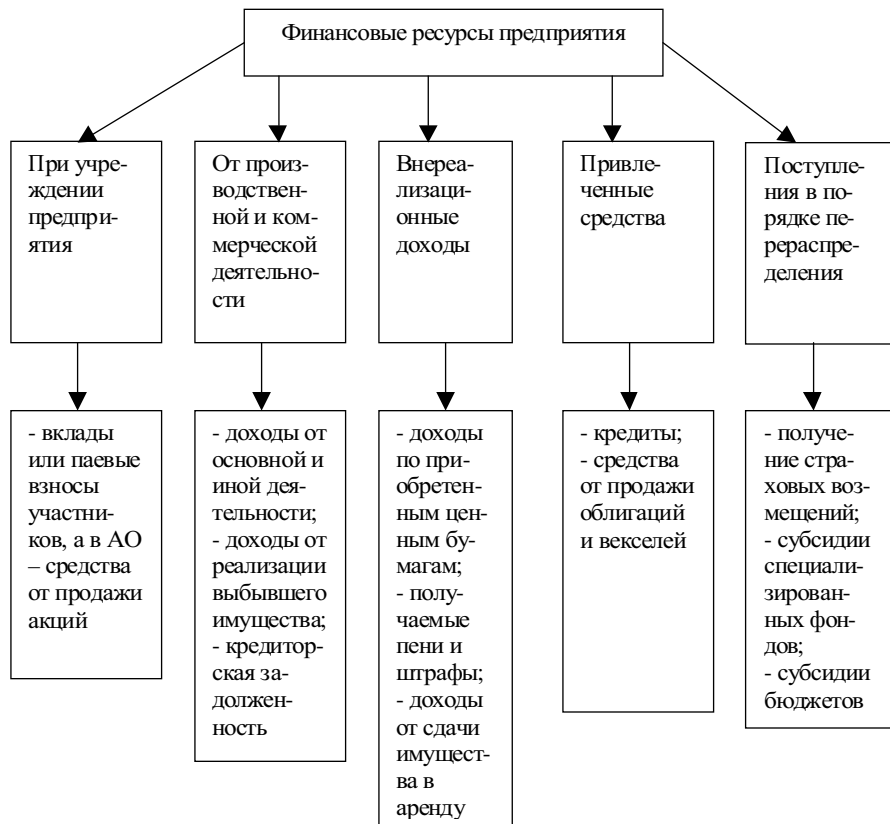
Финансовые ресурсы предприятия

При учреждении предприятия

- вклады или паевые взносы участников, а в АО – средства от продажи акций

От производственной и коммерческой деятельности

- доходы от основной и иной деятельности;
- доходы от реализации выбывшего имущества;
- кредиторская задолженность

Внереализационные доходы

- доходы по приобретенным ценным бумагам;
- получаемые пени и штрафы;
- доходы от сдачи имущества в аренду

Привлеченные средства

- кредиты;
- средства от продажи облигаций и векселей

Поступления в порядке перераспределения

- получение страховых возмещений;
- субсидии специализированных фондов;
- субсидии бюджетов